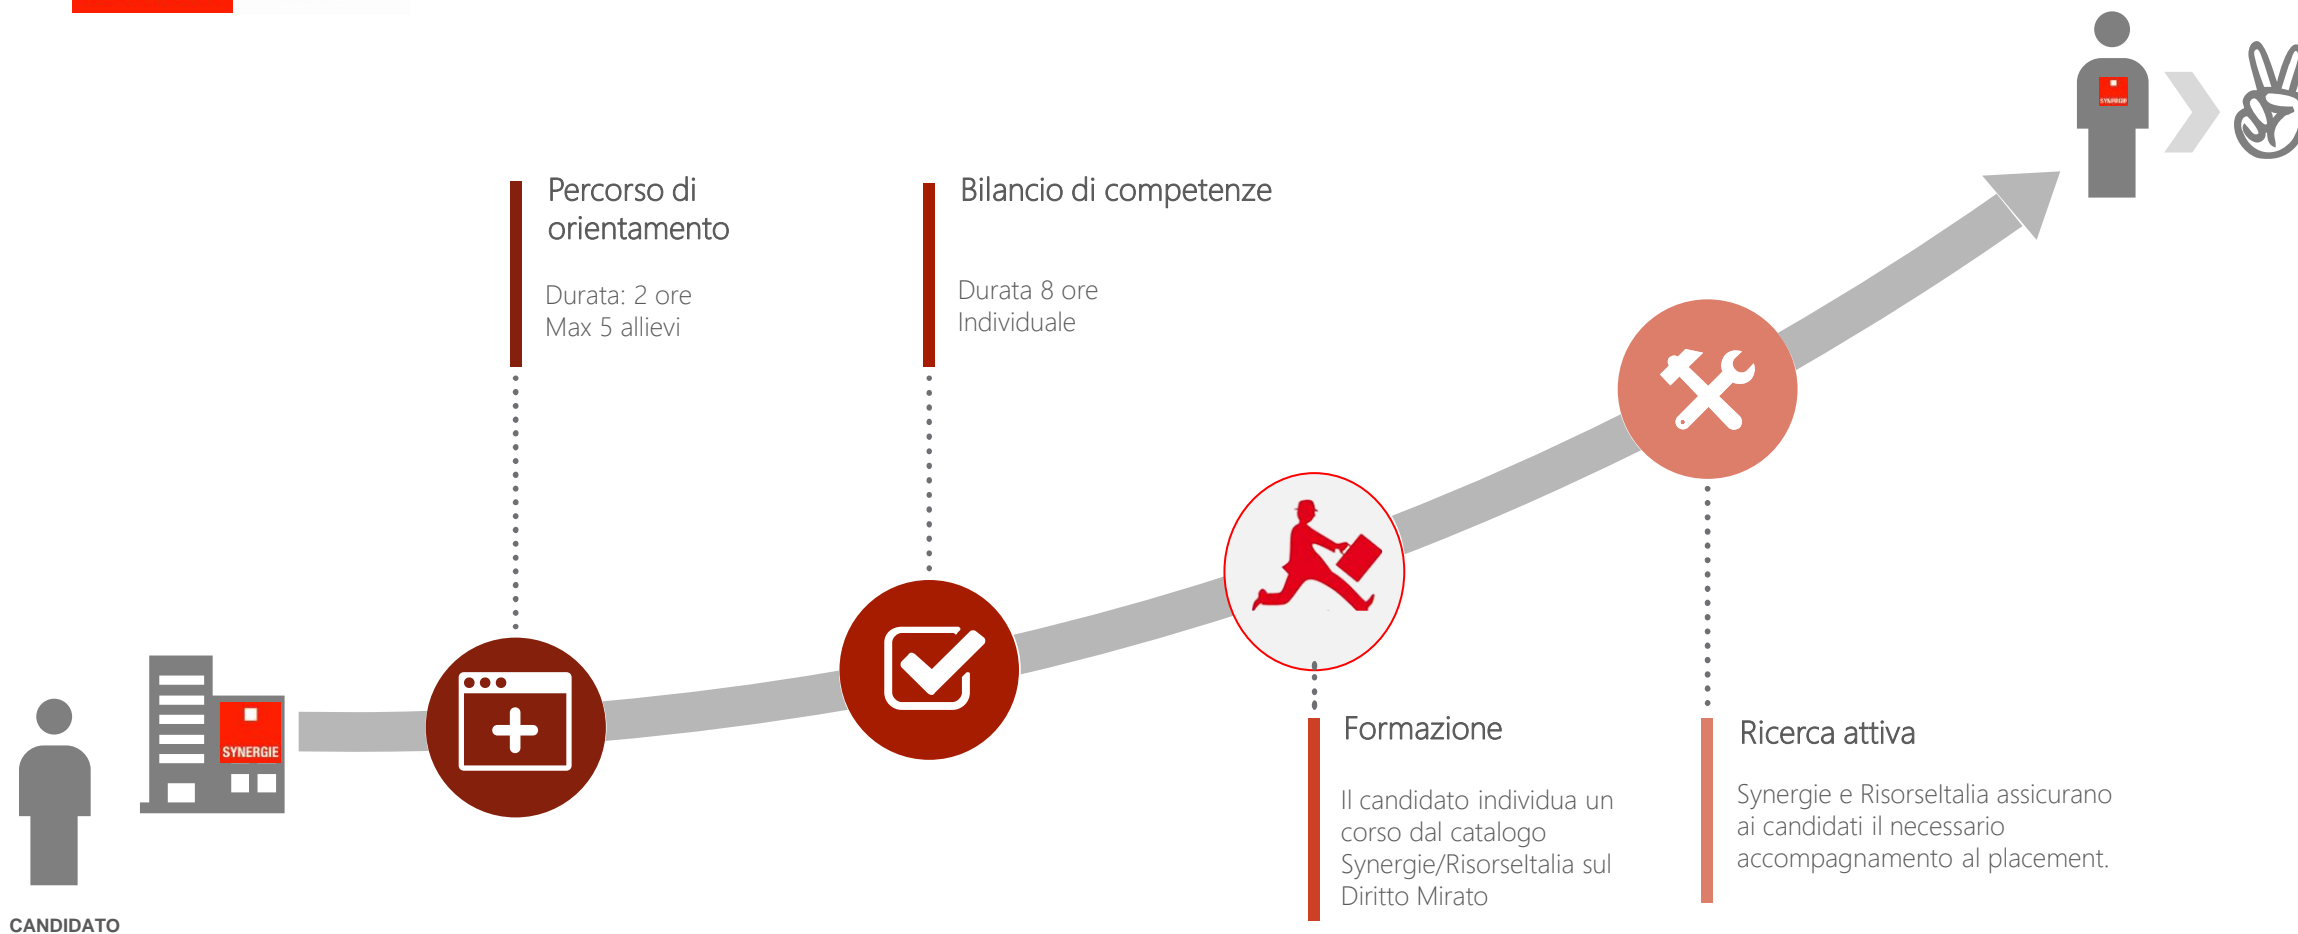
Percorso di orientamento

Durata: 2 ore
Max 5 allievi

Bilancio di competenze

Durata 8 ore
Individuale

SYNERGIE

CANDIDATO

Formazione

Il candidato individua un corso dal catalogo Synergie/Risorseltalia sul Diritto Mirato

Ricerca attiva

Synergie e Risorseltalia assicurano ai candidati il necessario accompagnamento al placement.

SYNERGIE